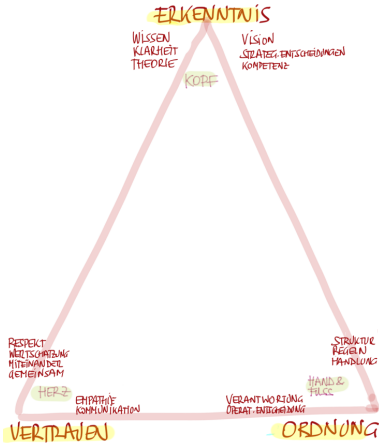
ERKENNTNIS

WISSEN
KLARHEIT
THEORIE

VISION
STRATEG. ENTSCHEIDUNGEN
KOMPETENZ

KOPF

RESPEKT
WERTSCHÄTZUNG
MITEINANDER
GEMEINSAM

HERZ

EMPATHIE
KOMMUNIKATION

VERANTWORTUNG
OPERAT. ENTSCHEIDUNG

STRUKTUR
REGELN
HANDLUNG

HAND &
FUSS

VERTRAUEN

ORDNUNG